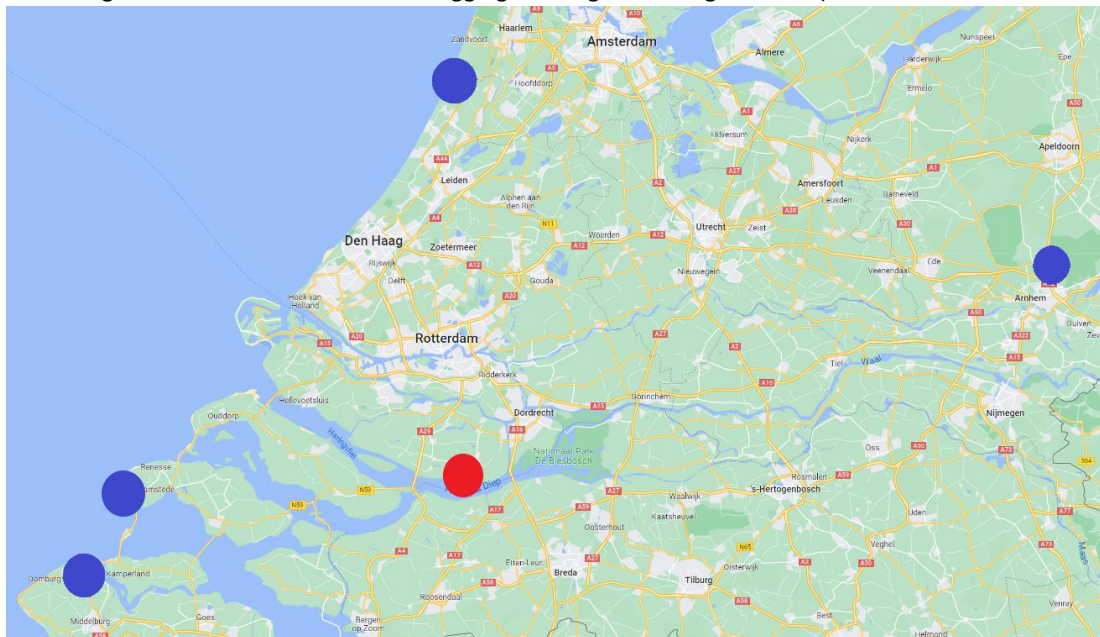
Haarlem
Zandvoort
Amsterdam
Almere
Nunspeet
Harderwijk
Epe
Ermelo
Hoofddorp
Hilversum
Nijkerk
Apeldoorn
Leiden
Amersfoort
Barneveld
Leusden
Alphen aan den Rijn
Utrecht
Zeist
Woerden
Den Haag
Zoetermeer
Rijswijk
Delft
Gouda
Nieuwegein
Veenendaal
Ede
Arnhem
Hoek van Holland
Rotterdam
Duiven
Tiel
Waal
Ridderkerk
Hellevoetsluis
Ouddorp
Dordrecht
Gorinchem
Nijmegen
Haringvliet
Nationaal Park De Biesbosch
Oss
Renesse
Rosmalen
Diep
Waalwijk
's-Hertogenbosch
Kaatsheuvel
Oosterhout
Uden
Veghel
Etten-Leur
Breda
Oisterwijk
Tilburg
Domburg
Kamperland
Roosendaal
Middelburg
Goes
Bergen op Zoom
Best
Venray
Helmond
Maas
A9
A10
A6
A5
A1
A50
A27
A44
A28
A4
N11
A12
A30
A13
A20
A16
A15
A2
A325
A73
A59
A17
A58
A29
N59
N57
N65
A67
N57